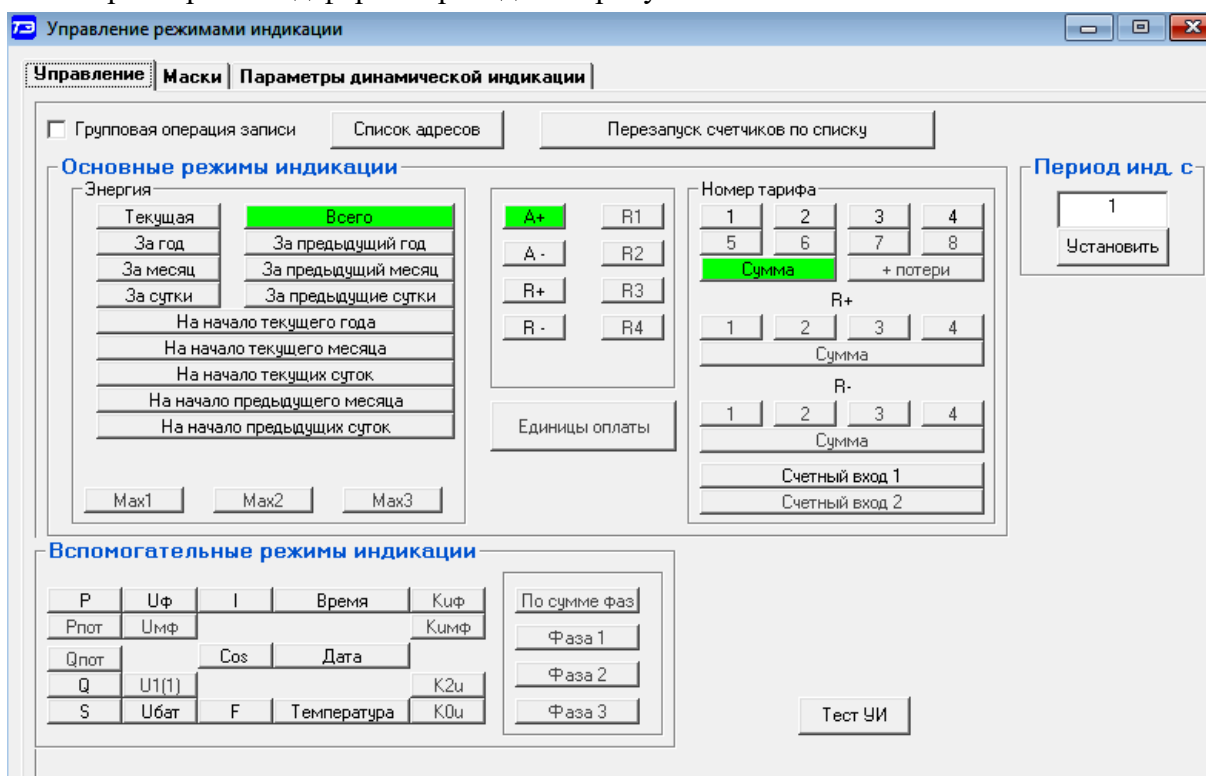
Управление режимами индикации

Управление | Маски | Параметры динамической индикации

Групповая операция записи
Список адресов
Перезапуск счетчиков по списку

Основные режимы индикации
Энергия
Текущая
Всего
За год
За предыдущий год
За месяц
За предыдущий месяц
За сутки
За предыдущие сутки
На начало текущего года
На начало текущего месяца
На начало текущих суток
На начало предыдущего месяца
На начало предыдущих суток
Max1
Max2
Max3

A+
R1
A -
R2
R+
R3
R -
R4
Единицы оплаты

Номер тарифа
1
2
3
4
5
6
7
8
Сумма
+ потери
R+
1
2
3
4
Сумма
R-
1
2
3
4
Сумма
Счетный вход 1
Счетный вход 2

Период инд. с
1
Установить

Вспомогательные режимы индикации
P
Uф
I
Время
Киф
Рпот
Uмф
Кимф
Qпот
Cos
Дата
Q
U1(1)
K2u
S
Uбат
F
Температура
K0u

По сумме фаз
Фаза 1
Фаза 2
Фаза 3

Тест УИ